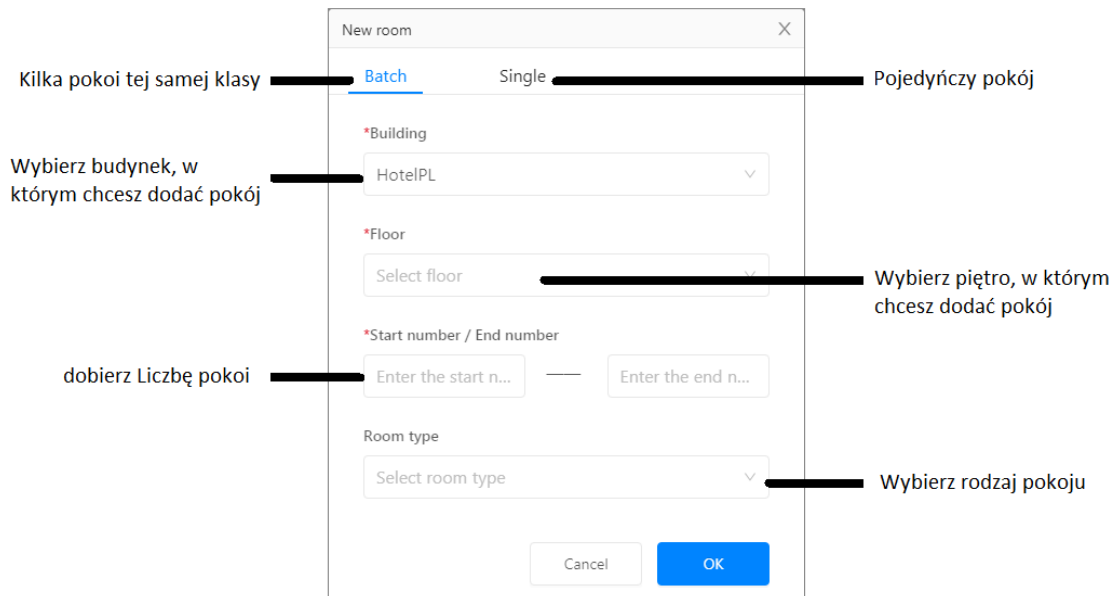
New room

Kilka pokoi tej samej klasy

Batch

Single

Pojedyńczy pokój

*Building

Wybierz budynek, w którym chcesz dodać pokój

HotelPL

*Floor

Select floor

Wybierz piętro, w którym chcesz dodać pokój

*Start number / End number

dobierz Liczbę pokoi

Enter the start n...

Enter the end n...

Room type

Select room type

Wybierz rodzaj pokoju

Cancel

OK